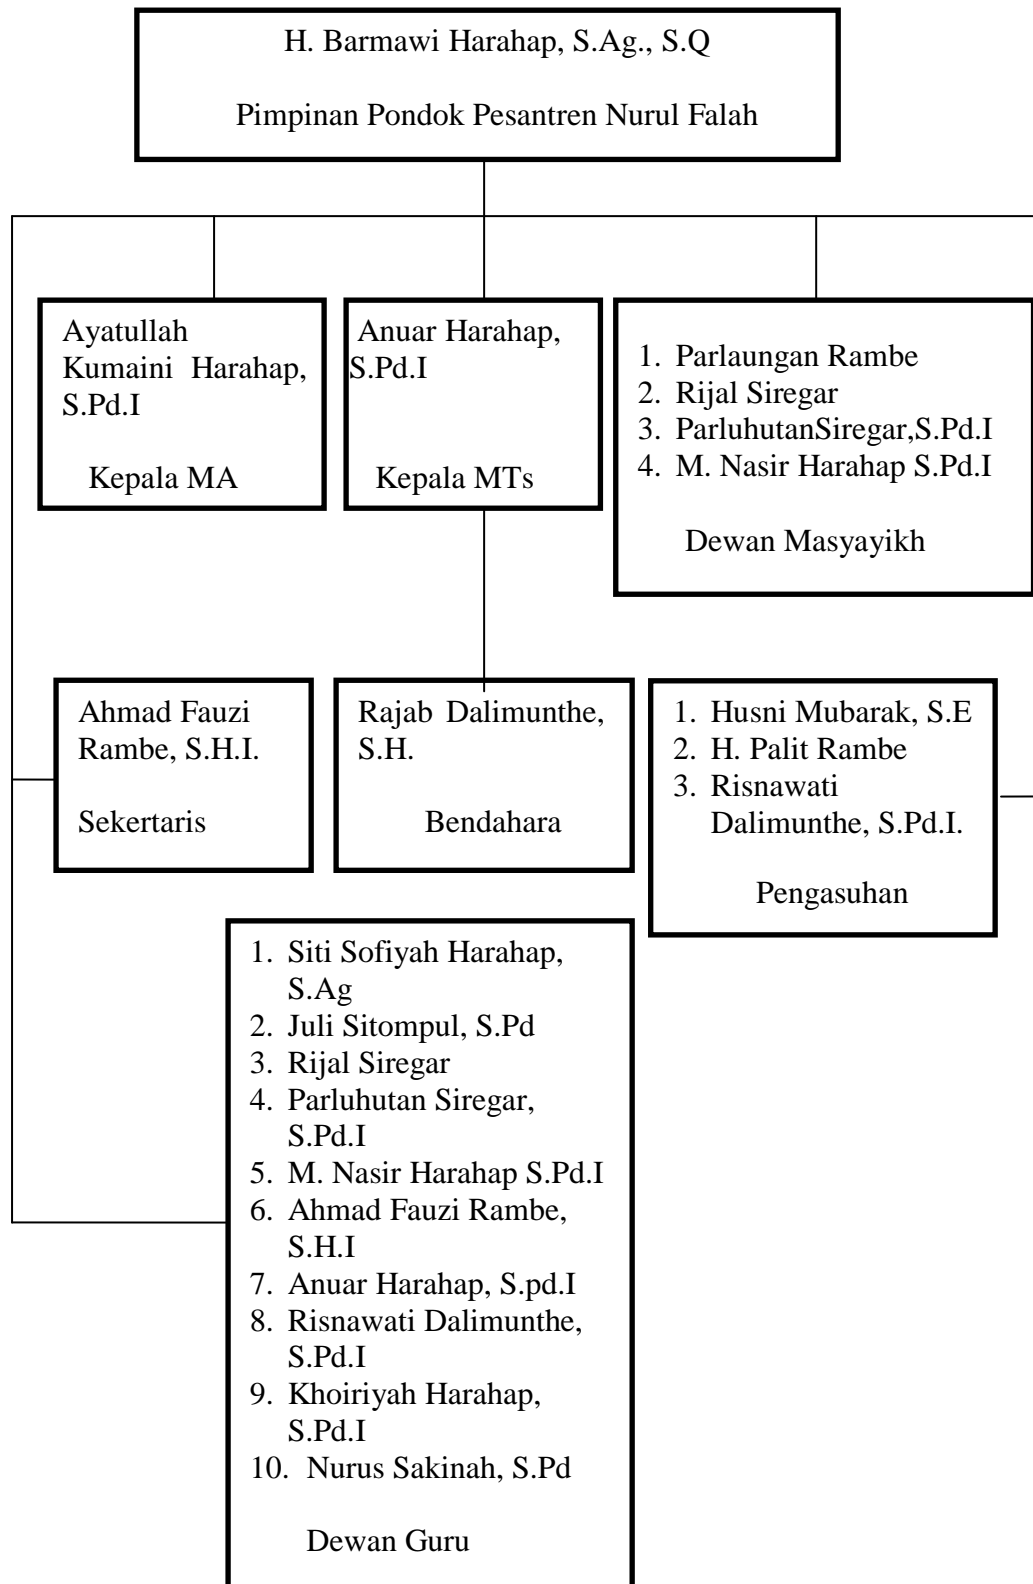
H. Barmawi Harahap, S.Ag., S.Q

Pimpinan Pondok Pesantren Nurul Falah

Ayatullah Kumaini Harahap, S.Pd.I

Kepala MA

Anuar Harahap, S.Pd.I

Kepala MTs

1. Parlaungan Rambe
2. Rijal Siregar
3. ParluhutanSiregar,S.Pd.I
4. M. Nasir Harahap S.Pd.I

Dewan Masyayikh

Ahmad Fauzi Rambe, S.H.I.

Sekertaris

Rajab Dalimunthe, S.H.

Bendahara

1. Husni Mubarak, S.E
2. H. Palit Rambe
3. Risnawati Dalimunthe, S.Pd.I.

Pengasuhan

1. Siti Sofiyah Harahap, S.Ag
2. Juli Sitompul, S.Pd
3. Rijal Siregar
4. Parluhutan Siregar, S.Pd.I
5. M. Nasir Harahap S.Pd.I
6. Ahmad Fauzi Rambe, S.H.I
7. Anuar Harahap, S.pd.I
8. Risnawati Dalimunthe, S.Pd.I
9. Khoiriyah Harahap, S.Pd.I
10. Nurus Sakinah, S.Pd

Dewan Guru